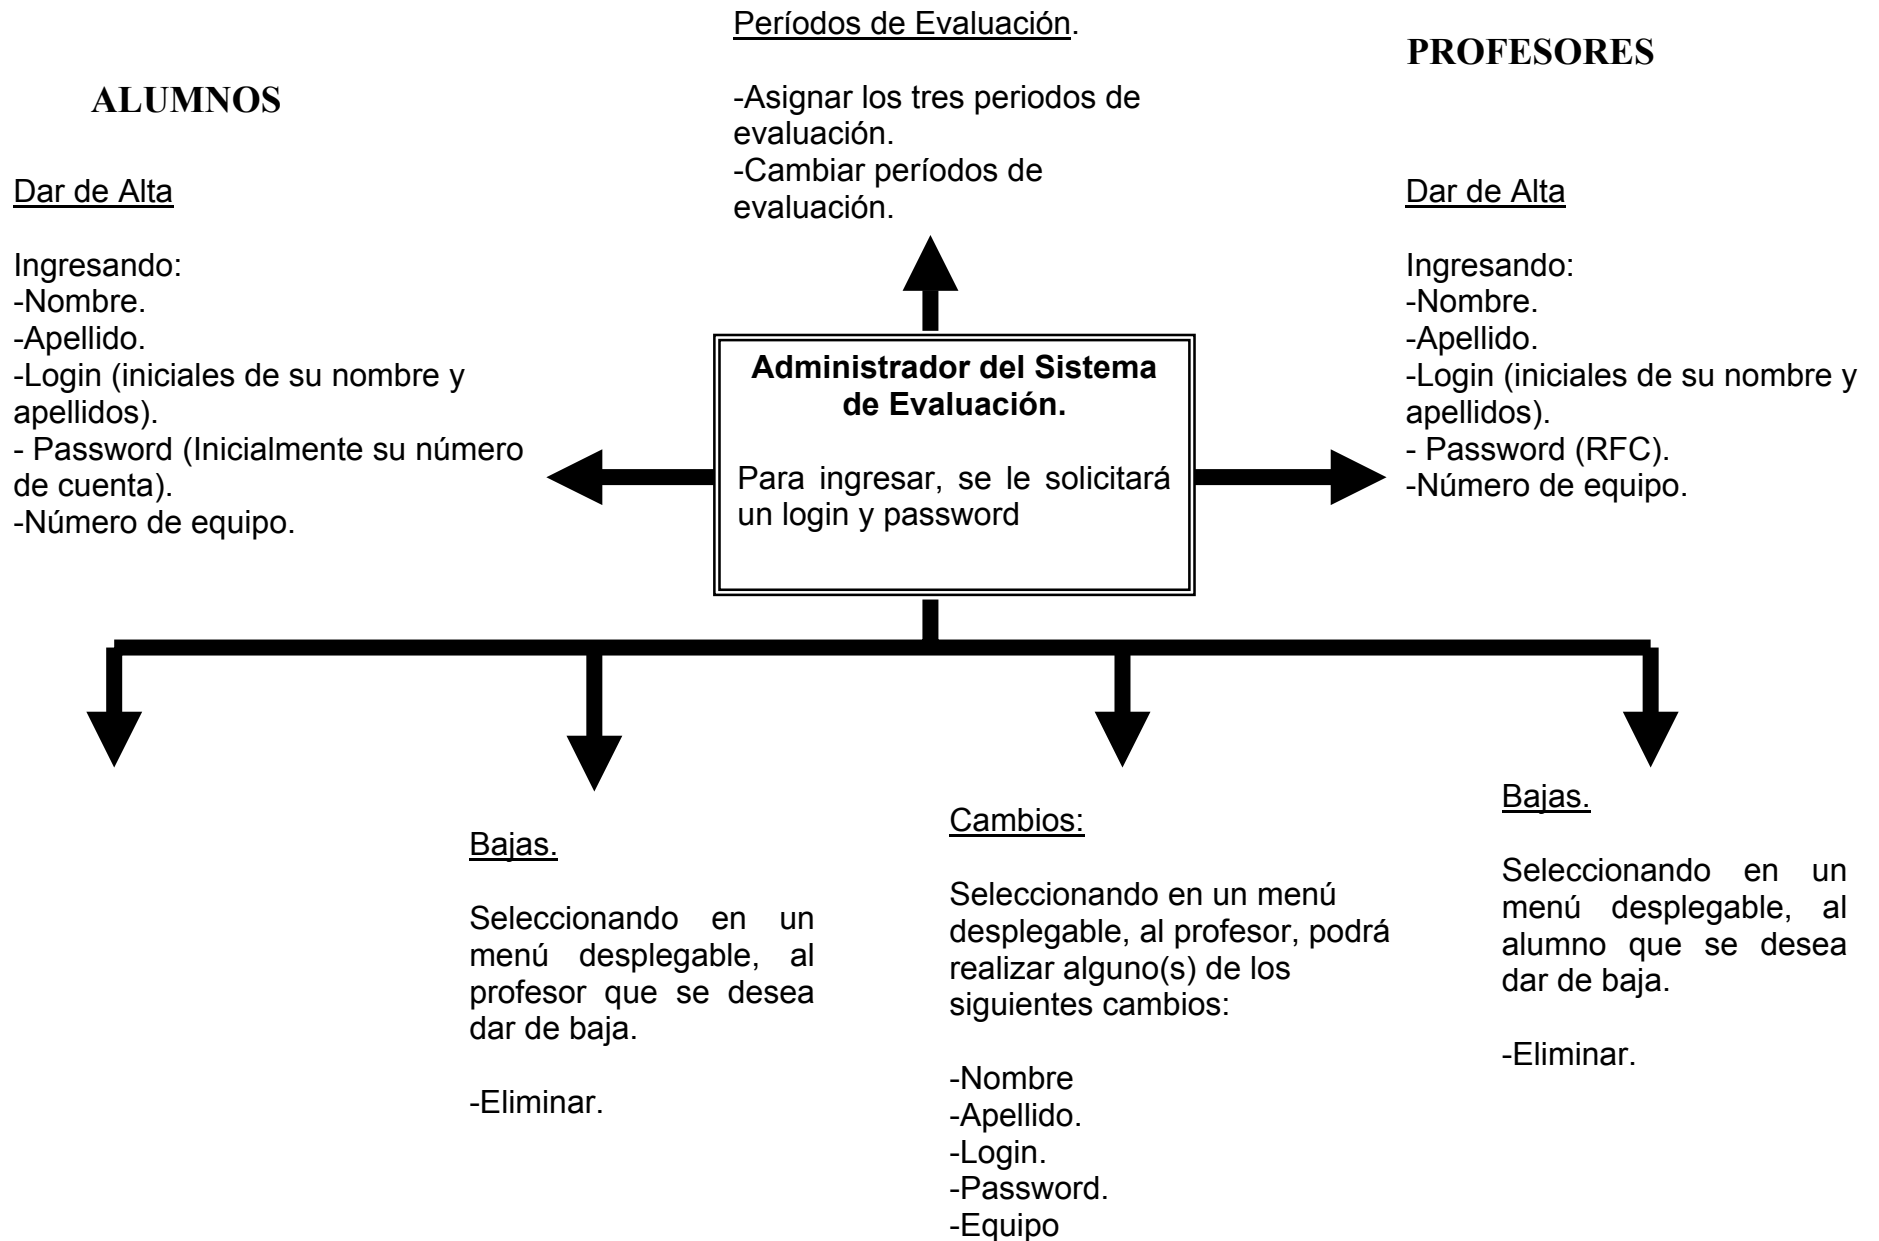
Períodos de Evaluación.

-Asignar los tres periodos de evaluación.
-Cambiar períodos de evaluación.

ALUMNOS

Dar de Alta

Ingresando:
-Nombre.
-Apellido.
-Login (iniciales de su nombre y apellidos).
- Password (Inicialmente su número de cuenta).
-Número de equipo.

Administrador del Sistema de Evaluación.

Para ingresar, se le solicitará un login y password

PROFESORES

Dar de Alta

Ingresando:
-Nombre.
-Apellido.
-Login (iniciales de su nombre y apellidos).
- Password (RFC).
-Número de equipo.

Bajas.

Seleccionando en un menú desplegable, al profesor que se desea dar de baja.

-Eliminar.

Cambios:

Seleccionando en un menú desplegable, al profesor, podrá realizar alguno(s) de los siguientes cambios:

-Nombre
-Apellido.
-Login.
-Password.
-Equipo

Bajas.

Seleccionando en un menú desplegable, al alumno que se desea dar de baja.

-Eliminar.